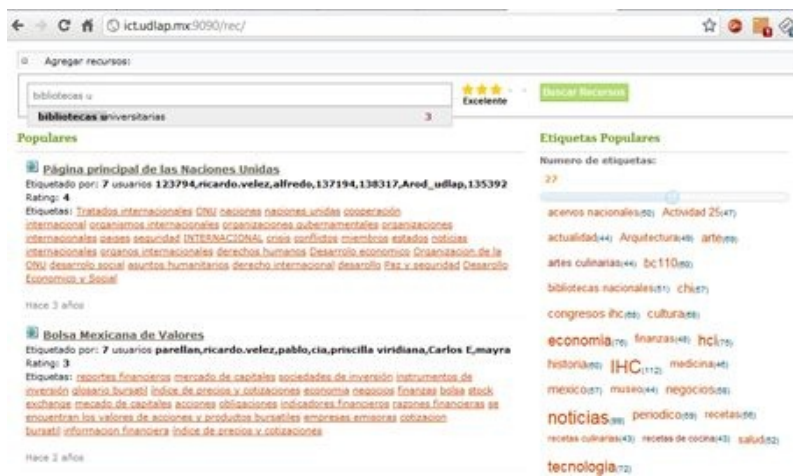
ict.udlap.mx:9090/rec/

Agregar recursos:

bibliotecas u

bibliotecas universitarias 3

Excelente

Buscar Recursos

Populares

Página principal de las Naciones Unidas

Etiquetado por: 7 usuarios 123794,ricardo.velez,alfredo,137194,138317,Ared_udlap,135392

Rating: 4

Etiquetas: Tratados internacionales ONU naciones naciones unidas cooperación internacional organismos internacionales organizaciones gubernamentales organizaciones internacionales paises seguridad INTERNACIONAL crisis conflictos miembros estados noticias internacionales organos internacionales derechos humanos Desarrollo economico Organizacion de la ONU desarrollo social asuntos humanitarios derecho internacional desarrollo Paz y seguridad Desarrollo Economico y Social

Hace 3 años

Bolsa Mexicana de Valores

Etiquetado por: 7 usuarios parellan,ricardo.velez,pablo,cia,priscilla viridiana,Carlos E,mayra

Rating: 3

Etiquetas: reportes financieros mercado de capitales sociedades de inversión instrumentos de inversión glosario bursatil indice de precios y cotizaciones economia negocios finanzas bolsa stock exchange mercado de capitales acciones obligaciones indicadores financieros razones financieras se encuentran los valores de acciones y productos bursatiles empresas emisoras cotizacion bursatil informacion financiera indice de precios y cotizaciones

Hace 2 años

Etiquetas Populares

Numero de etiquetas:

27

acervos nacionales(50) Actividad 25(47) actualidad(44) Arquitectura(48) arte(69) artes culinarias(44) bc110(60) bibliotecas nacionales(51) chi(57) congresos ihc(48) cultura(66) economia(76) finanzas(48) hci(75) historia(60) IHC(112) medicina(46) mexico(57) museo(44) negocios(58) noticias(99) periodico(59) recetas(56) recetas culinarias(43) recetas de cocina(43) salud(52) tecnologia(72)